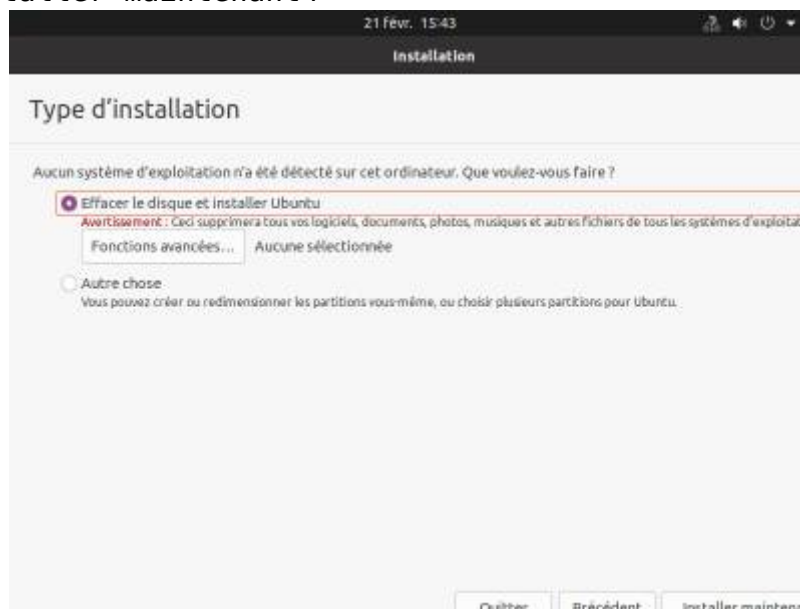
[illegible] maintenant ?

21 févr. 15:43

Installation

Type d'installation

Aucun système d'exploitation n'a été détecté sur cet ordinateur. Que voulez-vous faire ?

Effacer le disque et installer Ubuntu

Avertissement : Ceci supprimera tous vos logiciels, documents, photos, musiques et autres fichiers de tous les systèmes d'exploitat

Fonctions avancées... Aucune sélectionnée

Autre chose

Vous pouvez créer ou redimensionner les partitions vous-même, ou choisir plusieurs partitions pour Ubuntu.

Quitter Précédent Installer maintena